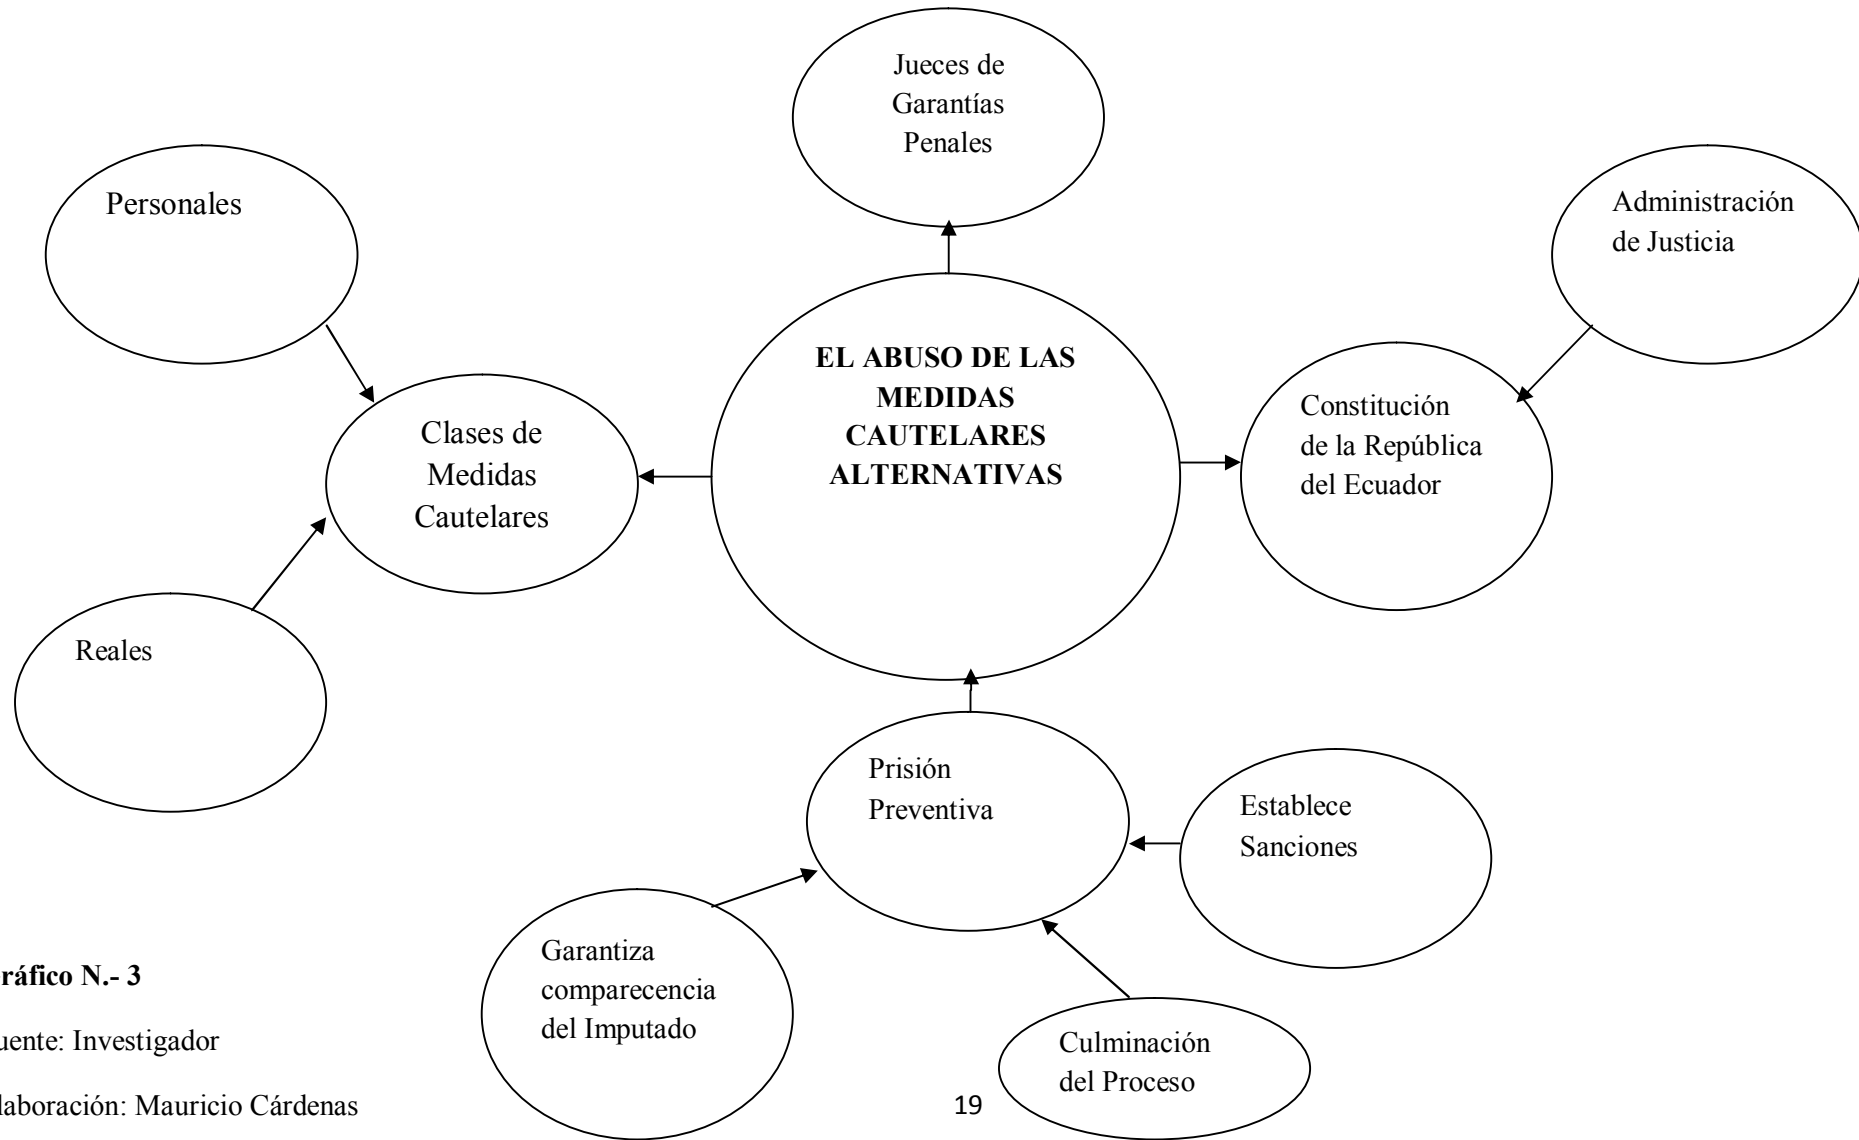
Jueces de Garantías Penales

Personales

Administración de Justicia

EL ABUSO DE LAS MEDIDAS CAUTELARES ALTERNATIVAS

Clases de Medidas Cautelares

Constitución de la República del Ecuador

Reales

Prisión Preventiva

Establece Sanciones

Garantiza comparecencia del Imputado

Culminación del Proceso

ráfico N.- 3

uente: Investigador

laboración: Mauricio Cárdenas

19